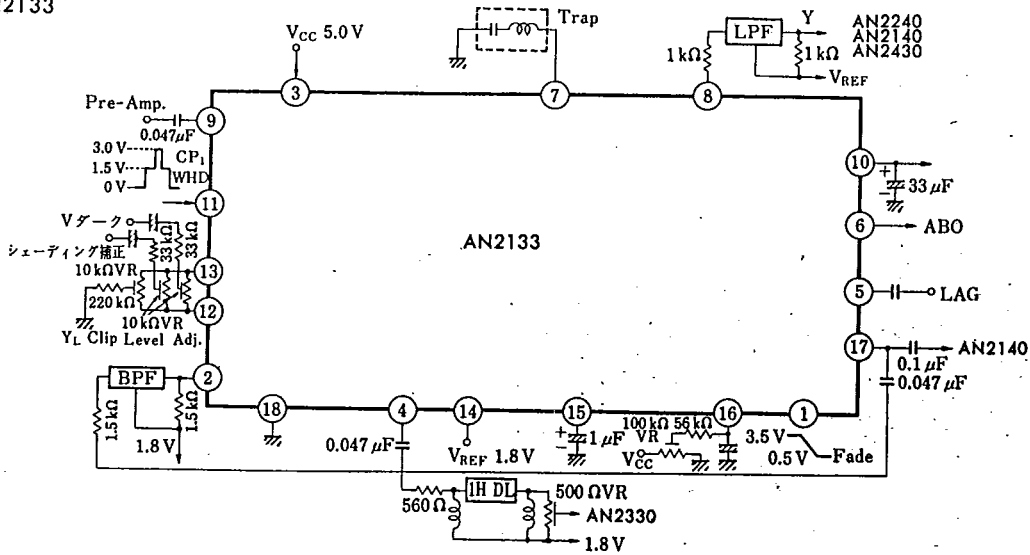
2133

$V_{CC}$ 5.0 V

Trap

LPF

Y

AN2240
AN2140
AN2430

1 kΩ

1 kΩ

$V_{REF}$

3

7

8

Pre-Amp.

9

0.047 μF

3.0 V
1.5 V
0 V

$CP_1$
WHD

11

10

+
33 μF

Vダーク

シェーディング補正

33 kΩ
33 kΩ

6

ABO

AN2133

10 kΩVR

13

220 kΩ

12

10 kΩVR

$Y_L$ Clip Level Adj.

5

LAG

17

AN2140

0.1 μF
0.047 μF

BPF

2

1.5 kΩ

1.5 kΩ

1.8 V

18

4

0.047 μF

14

$V_{REF}$ 1.8 V

15

+
1 μF

100 kΩ VR

56 kΩ

$V_{CC}$

16

1

3.5 V
0.5 V

Fade

560 Ω

1H DL

500 ΩVR

AN2330

1.8 V